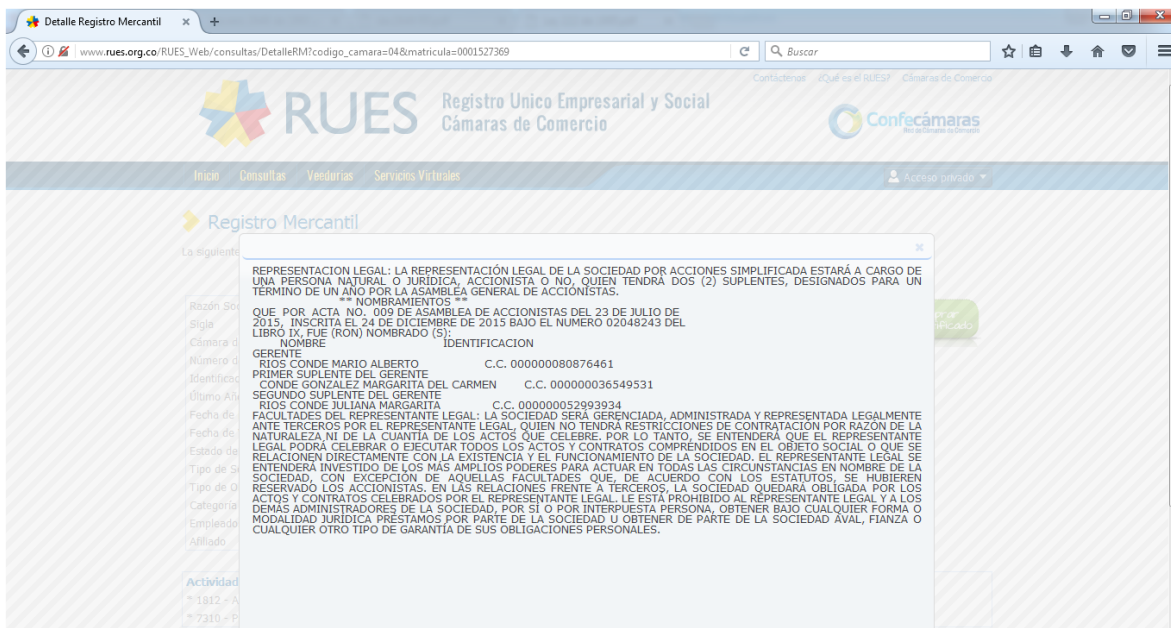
Detalle Registro Mercantil ×  +

www.rues.org.co/RUES_Web/consultas/DetalleRM?codigo_camara=04&matricula=0001527369

Buscar

Contáctenos ¿Qué es el RUES? Cámaras de Comercio

RUES Registro Unico Empresarial y Social Cámaras de Comercio

Confecámaras

Inicio Consultas Veedurias Servicios Virtuales

Acceso privado

Registro Mercantil

La siguiente

Razón So
Sigla
Cámara d
Número d
Identificac
Último Añ
Fecha de
Fecha de
Estado de
Tipo de S
Tipo de O
Categoría
Empleado
Afiliado

Actividad
* 1812 - A
* 7310 - P

×

REPRESENTACION LEGAL: LA REPRESENTACIÓN LEGAL DE LA SOCIEDAD POR ACCIONES SIMPLIFICADA ESTARÁ A CARGO DE UNA PERSONA NATURAL O JURÍDICA, ACCIONISTA O NO, QUIEN TENDRÁ DOS (2) SUPLENTES, DESIGNADOS PARA UN TERMINO DE UN AÑO POR LA ASAMBLEA GENERAL DE ACCIONISTAS.
** NOMBRAMIENTOS **
QUE POR ACTA NO. 009 DE ASAMBLEA DE ACCIONISTAS DEL 23 DE JULIO DE 2015, INSCRITA EL 24 DE DICIEMBRE DE 2015 BAJO EL NUMERO 02048243 DEL LIBRO IX, FUE (RON) NOMBRADO (S):
NOMBRE IDENTIFICACION
GERENTE
RIOS CONDE MARIO ALBERTO C.C. 000000080876461
PRIMER SUPLENTE DEL GERENTE
CONDE GONZALEZ MARGARITA DEL CARMEN C.C. 000000036549531
SEGUNDO SUPLENTE DEL GERENTE
RIOS CONDE JULIANA MARGARITA C.C. 000000052993934
FACULTADES DEL REPRESENTANTE LEGAL: LA SOCIEDAD SERÁ GERENCIADA, ADMINISTRADA Y REPRESENTADA LEGALMENTE ANTE TERCEROS POR EL REPRESENTANTE LEGAL, QUIEN NO TENDRÁ RESTRICCIONES DE CONTRATACIÓN POR RAZÓN DE LA NATURALEZA NI DE LA CUANTÍA DE LOS ACTOS QUE CELEBRE. POR LO TANTO, SE ENTENDERÁ QUE EL REPRESENTANTE LEGAL PODRÁ CELEBRAR O EJECUTAR TODOS LOS ACTOS Y CONTRATOS COMPRENDIDOS EN EL OBJETO SOCIAL O QUE SE RELACIONEN DIRECTAMENTE CON LA EXISTENCIA Y EL FUNCIONAMIENTO DE LA SOCIEDAD. EL REPRESENTANTE LEGAL SE ENTENDERÁ INVESTIDO DE LOS MÁS AMPLIOS PODERES PARA ACTUAR EN TODAS LAS CIRCUNSTANCIAS EN NOMBRE DE LA SOCIEDAD, CON EXCEPCIÓN DE AQUELLAS FACULTADES QUE, DE ACUERDO CON LOS ESTATUTOS, SE HUBIEREN RESERVADO LOS ACCIONISTAS. EN LAS RELACIONES FRENTE A TERCEROS, LA SOCIEDAD QUEDARÁ OBLIGADA POR LOS ACTOS Y CONTRATOS CELEBRADOS POR EL REPRESENTANTE LEGAL. LE ESTÁ PROHIBIDO AL REPRESENTANTE LEGAL Y A LOS DEMÁS ADMINISTRADORES DE LA SOCIEDAD, POR SÍ O POR INTERPUESTA PERSONA, OBTENER BAJO CUALQUIER FORMA O MODALIDAD JURÍDICA PRÉSTAMOS POR PARTE DE LA SOCIEDAD U OBTENER DE PARTE DE LA SOCIEDAD AVAL, FIANZA O CUALQUIER OTRO TIPO DE GARANTÍA DE SUS OBLIGACIONES PERSONALES.